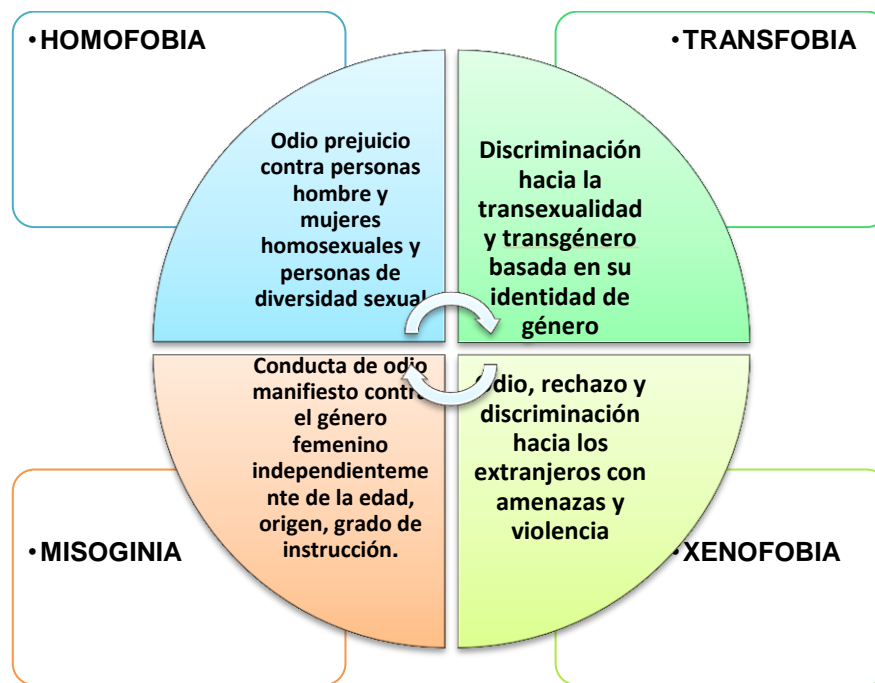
•HOMOFOBIA

Odio prejuicio contra personas hombre y mujeres homosexuales y personas de diversidad sexual

•TRANSFOBIA

Discriminación hacia la transexualidad y transgénero basada en su identidad de género

Conducta de odio manifiesto contra el género femenino independientemente de la edad, origen, grado de instrucción.

•MISOGINIA

Odio, rechazo y discriminación hacia los extranjeros con amenazas y violencia

•XENOFOBIA